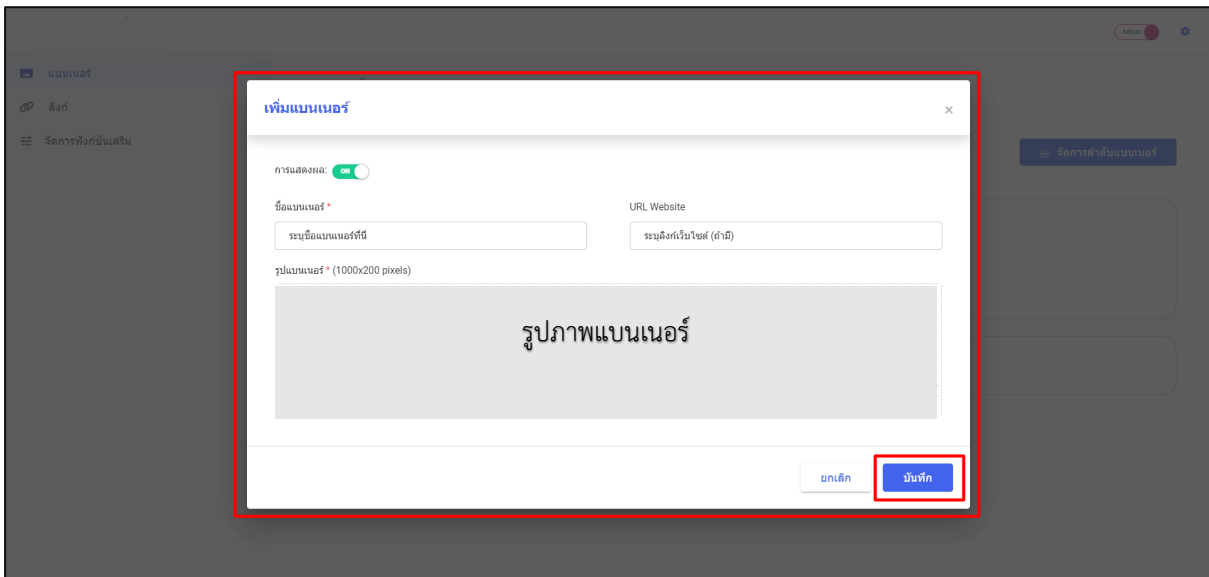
Admin

แบนเนอร์

ลิงก์

จัดการฟังก์ชันเสริม

จัดการลำดับแบนเนอร์

เพิ่มแบนเนอร์

×

การแสดงผล: ON

ชื่อแบนเนอร์ *

ระบุชื่อแบนเนอร์ที่นี่

URL Website

ระบุลิงก์เว็บไซต์ (ถ้ามี)

รูปแบนเนอร์ * (1000x200 pixels)

รูปภาพแบนเนอร์

ยกเลิก

บันทึก